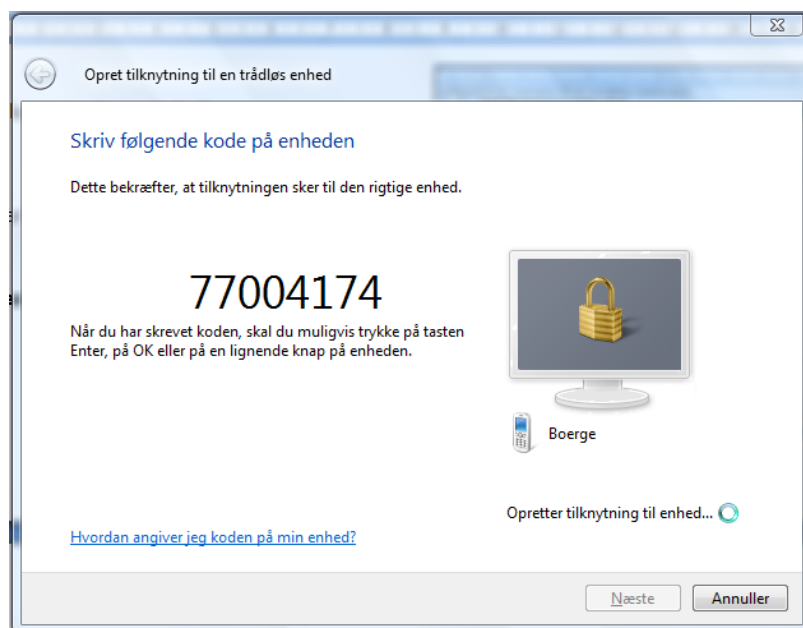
Opret tilknytning til en trådløs enhed

Skriv følgende kode på enheden

Dette bekræfter, at tilknytningen sker til den rigtige enhed.

77004174

Når du har skrevet koden, skal du muligvis trykke på tasten Enter, på OK eller på en lignende knap på enheden.

Boerge

Opretter tilknytning til enhed...

Hvordan angiver jeg koden på min enhed?

Næste

Annuller